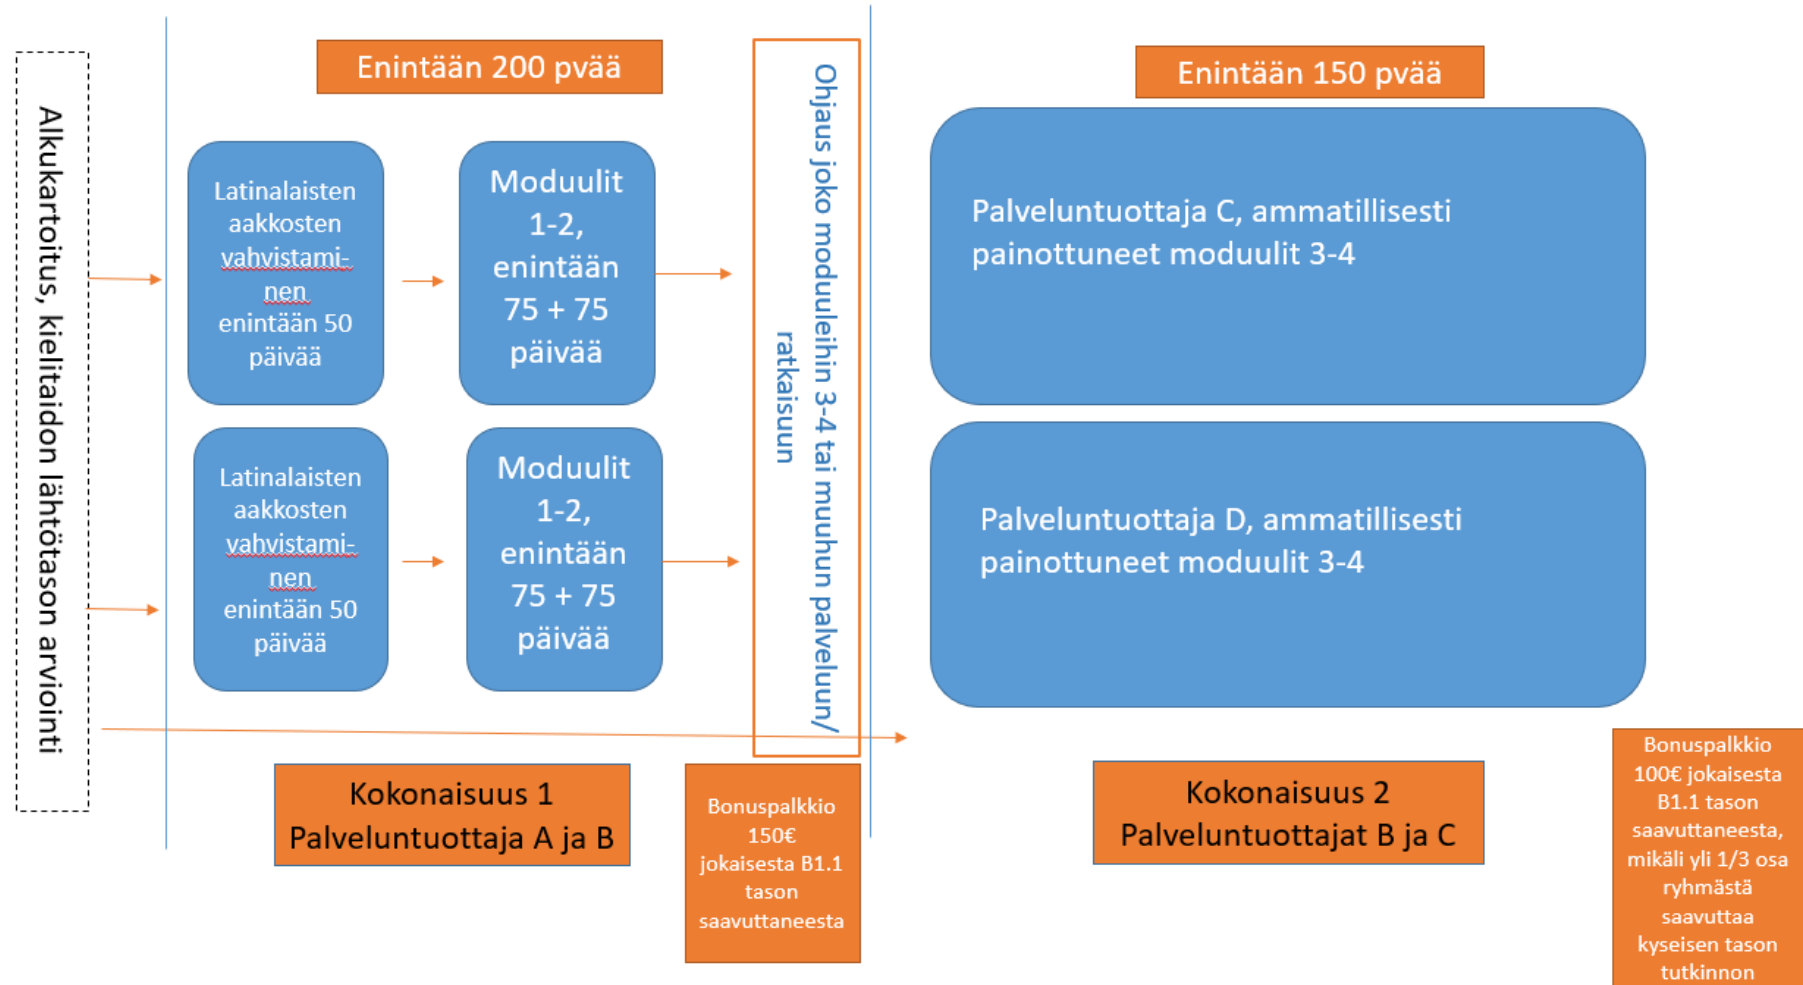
Alkukartoitus, kielitaidon lähtötason arviointi

Enintään 200 pvää

Latinalaisten aakkosten vahvistaminen enintään 50 päivää

Moduulit 1-2, enintään 75 + 75 päivää

Latinalaisten aakkosten vahvistaminen enintään 50 päivää

Moduulit 1-2, enintään 75 + 75 päivää

Ohjaus joko moduuleihin 3-4 tai muuhun palveluun/ ratkaisuun

Enintään 150 pvää

Palveluntuottaja C, ammatillisesti painottuneet moduulit 3-4

Palveluntuottaja D, ammatillisesti painottuneet moduulit 3-4

Kokonaisuus 1
Palveluntuottaja A ja B

Bonuspalkkio 150€ jokaisesta B1.1 tason saavuttaneesta

Kokonaisuus 2
Palveluntuottajat B ja C

Bonuspalkkio 100€ jokaisesta B1.1 tason saavuttaneesta, mikäli yli 1/3 osa ryhmästä saavuttaa kyseisen tason tutkinnon